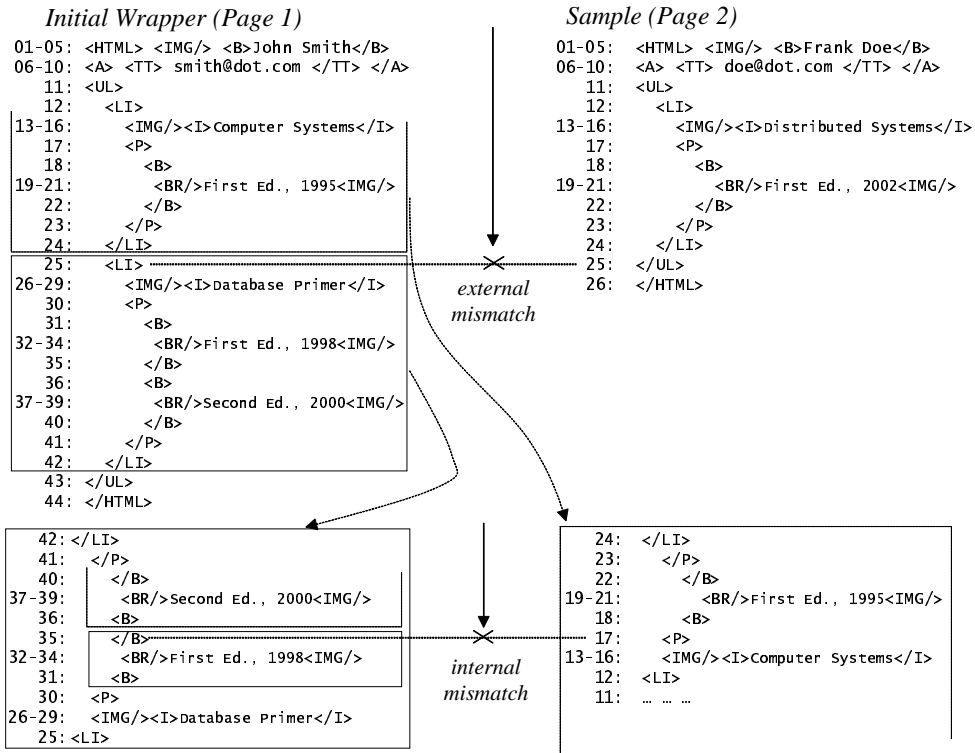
Initial Wrapper (Page 1)

01-05: <HTML> <IMG/> <B>John Smith</B>
06-10: <A> <TT> smith@dot.com </TT> </A>
11: <UL>
12: <LI>
13-16: <IMG/><I>Computer Systems</I>
17: <P>
18: <B>
19-21: <BR/>First Ed., 1995<IMG/>
22: </B>
23: </P>
24: </LI>
25: <LI>
26-29: <IMG/><I>Database Primer</I>
30: <P>
31: <B>
32-34: <BR/>First Ed., 1998<IMG/>
35: </B>
36: <B>
37-39: <BR/>Second Ed., 2000<IMG/>
40: </B>
41: </P>
42: </LI>
43: </UL>
44: </HTML>

Sample (Page 2)

01-05: <HTML> <IMG/> <B>Frank Doe</B>
06-10: <A> <TT> doe@dot.com </TT> </A>
11: <UL>
12: <LI>
13-16: <IMG/><I>Distributed Systems</I>
17: <P>
18: <B>
19-21: <BR/>First Ed., 2002<IMG/>
22: </B>
23: </P>
24: </LI>
25: </UL>
26: </HTML>

external mismatch

42: </LI>
41: </P>
40: </B>
37-39: <BR/>Second Ed., 2000<IMG/>
36: <B>
35: </B>
32-34: <BR/>First Ed., 1998<IMG/>
31: <B>
30: <P>
26-29: <IMG/><I>Database Primer</I>
25: <LI>

internal mismatch

24: </LI>
23: </P>
22: </B>
19-21: <BR/>First Ed., 1995<IMG/>
18: <B>
17: <P>
13-16: <IMG/><I>Computer Systems</I>
12: <LI>
11: … … …